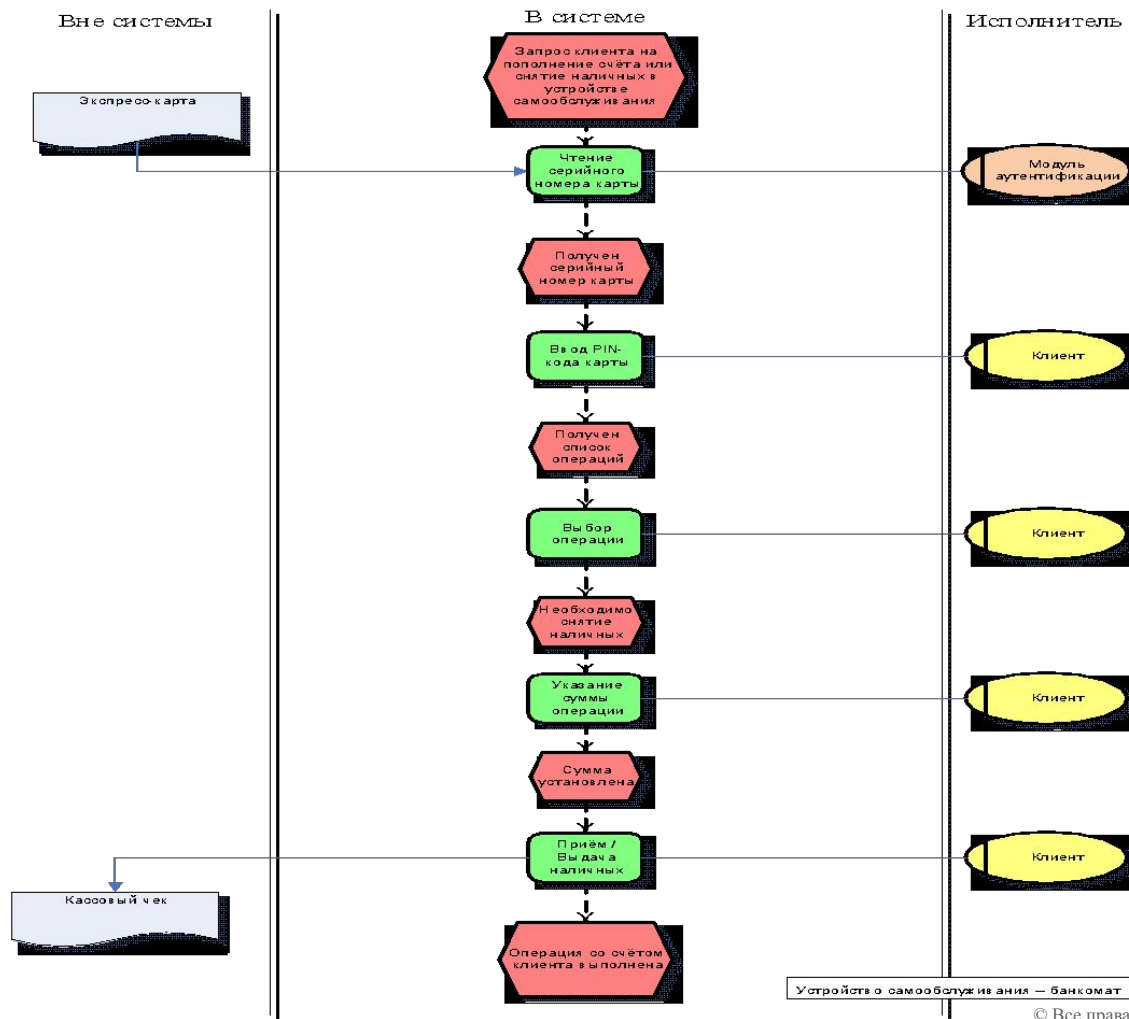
Вне системы

В системе

Исполнитель

Запрос клиента на пополнение счёта или снятие наличных в устройстве самообслуживания

Экспресс-карта

Чтение серийного номера карты

Модуль аутентификации

Получен серийный номер карты

Ввод PIN-кода карты

Клиент

Получен список операций

Выбор операции

Клиент

Необходимо снятие наличных

Указание суммы операции

Клиент

Сумма установлена

Приём / Выдача наличных

Клиент

Кассовый чек

Операция со счётом клиента выполнена

Устройство самообслуживания — банкомат

© Все права